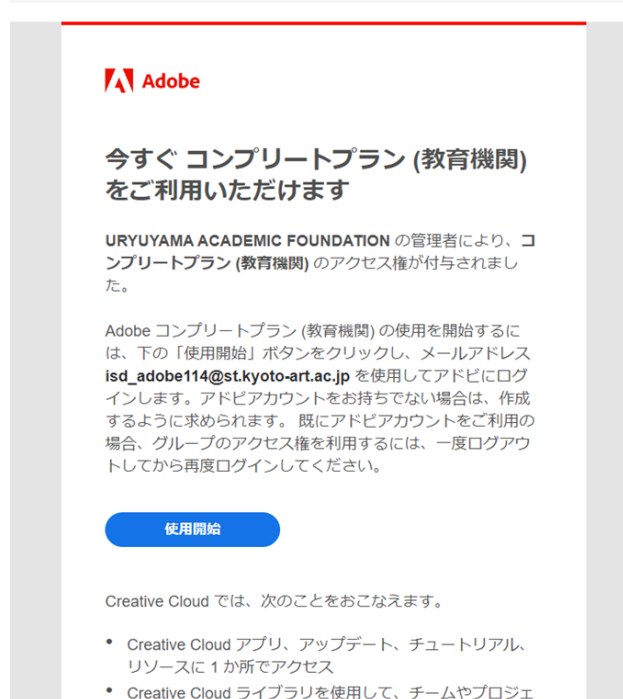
Adobe

今すぐ コンプリートプラン (教育機関) をご利用いただけます

URYUYAMA ACADEMIC FOUNDATION の管理者により、コンプリートプラン (教育機関) のアクセス権が付与されました。

Adobe コンプリートプラン (教育機関) の使用を開始するには、下の「使用開始」ボタンをクリックし、メールアドレス isd_adobe114@st.kyoto-art.ac.jp を使用してアドビにログインします。アドビアカウントをお持ちでない場合は、作成するように求められます。 既にアドビアカウントをご利用の場合、グループのアクセス権を利用するには、一度ログアウトしてから再度ログインしてください。

使用開始

Creative Cloud では、次のことをおこなえます。

• Creative Cloud アプリ、アップデート、チュートリアル、リソースに 1 か所でアクセス
• Creative Cloud ライブラリを使用して、チームやプロジェ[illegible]